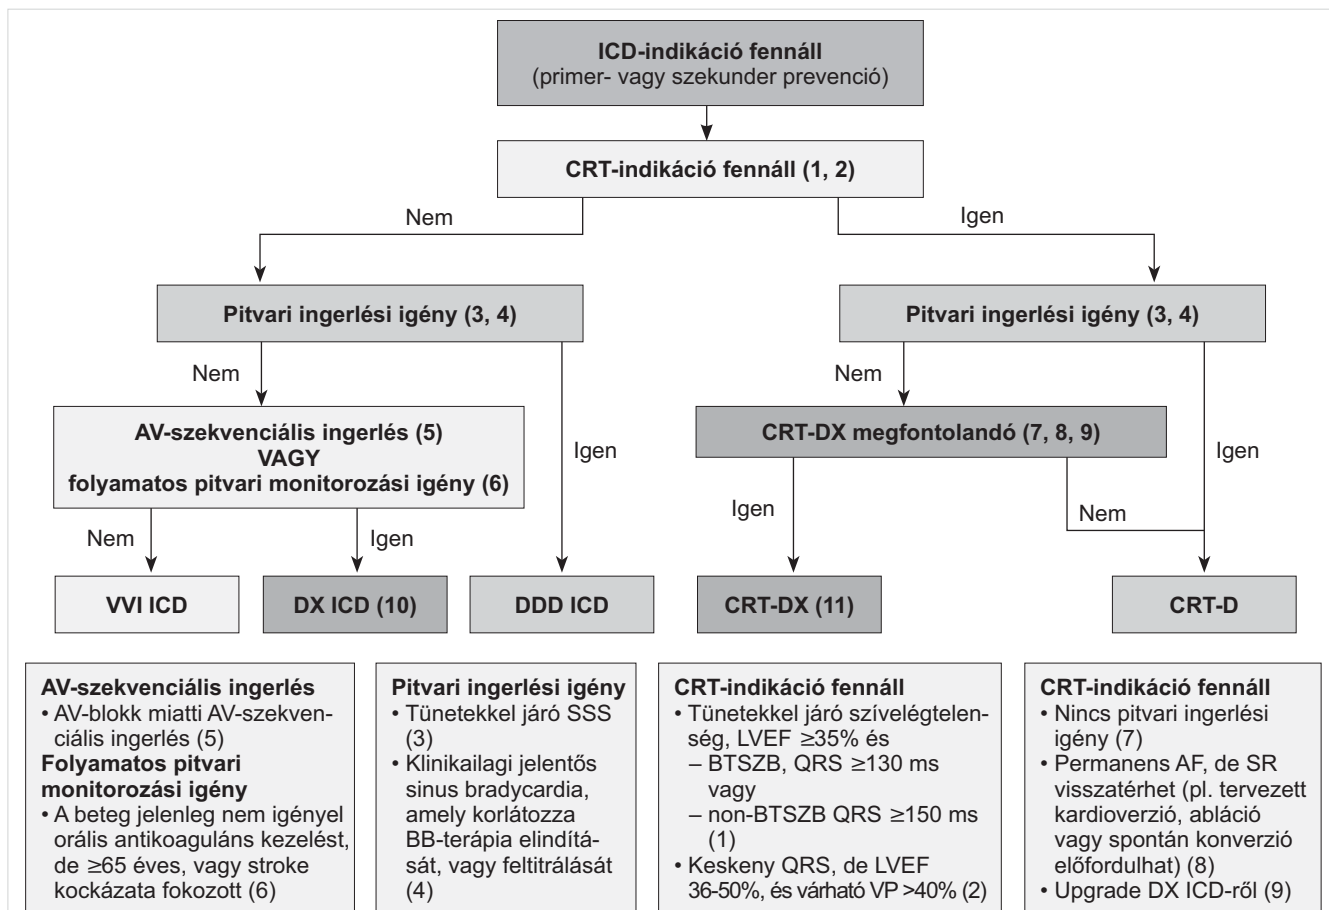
**ICD-indikáció fennáll**
(primer- vagy szekunder prevenció)

**CRT-indikáció fennáll (1, 2)**

Nem

Igen

**Pitvari ingerlési igény (3, 4)**

**Pitvari ingerlési igény (3, 4)**

Nem

**AV-szekvenciális ingerlés (5)**
**VAGY**
**folyamatos pitvari monitorozási igény (6)**

Igen

Nem

**CRT-DX megfontolandó (7, 8, 9)**

Igen

Igen

Nem

Nem

Igen

**VVI ICD**

**DX ICD (10)**

**DDD ICD**

**CRT-DX (11)**

**CRT-D**

**AV-szekvenciális ingerlés**
• AV-blokk miatti AV-szekvenciális ingerlés (5)
**Folyamatos pitvari monitorozási igény**
• A beteg jelenleg nem igényel orális antikoaguláns kezelést, de ≥65 éves, vagy stroke kockázata fokozott (6)

**Pitvari ingerlési igény**
• Tünetekkel járó SSS (3)
• Klinikailagi jelentős sinus bradycardia, amely korlátozza BB-terápia elindítását, vagy feltitrálását (4)

**CRT-indikáció fennáll**
• Tünetekkel járó szívelégtelenség, LVEF ≥35% és
– BTSZB, QRS ≥130 ms vagy
– non-BTSZB QRS ≥150 ms (1)
• Keskeny QRS, de LVEF 36-50%, és várható VP >40% (2)

**CRT-indikáció fennáll**
• Nincs pitvari ingerlési igény (7)
• Permanens AF, de SR visszatérhet (pl. tervezett kardioverzió, abláció vagy spontán konverzió előfordulhat) (8)
• Upgrade DX ICD-ről (9)